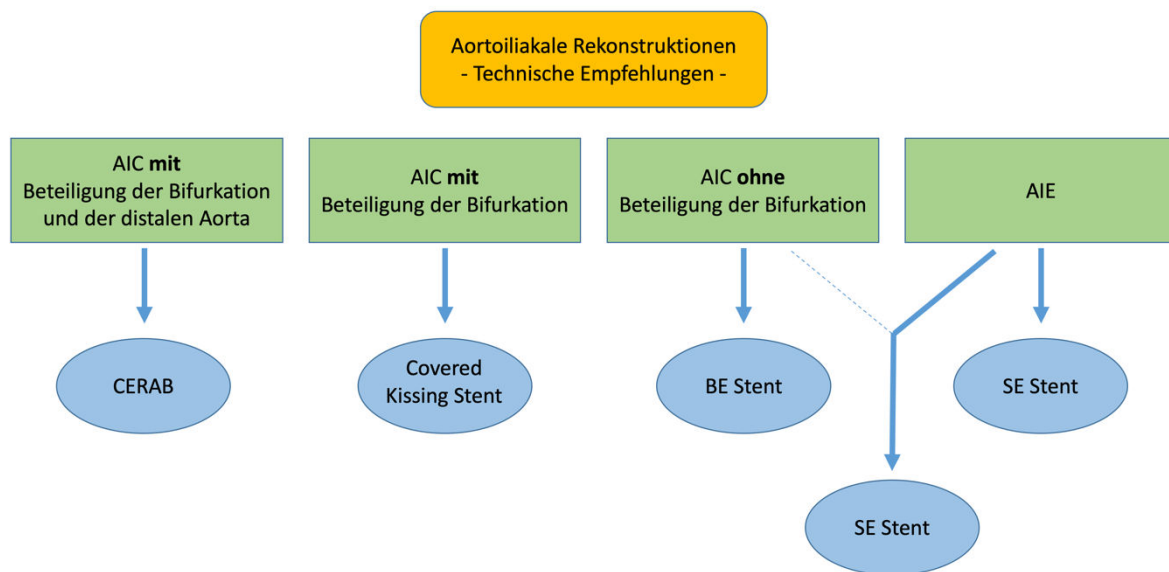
Aortoiliakale Rekonstruktionen
- Technische Empfehlungen -

AIC **mit** Beteiligung der Bifurkation und der distalen Aorta

AIC **mit** Beteiligung der Bifurkation

AIC **ohne** Beteiligung der Bifurkation

AIE

CERAB

Covered Kissing Stent

BE Stent

SE Stent

SE Stent